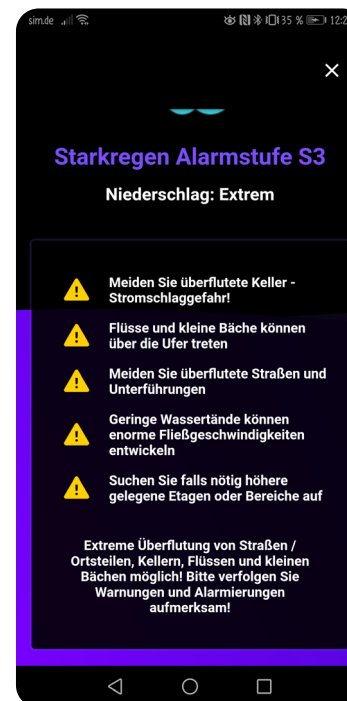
sim.de 35 % 12:2

×

Starkregen Alarmstufe S3

Niederschlag: Extrem

Meiden Sie überflutete Keller - Stromschlaggefahr!

Flüsse und kleine Bäche können über die Ufer treten

Meiden Sie überflutete Straßen und Unterführungen

Geringe Wassertände können enorme Fließgeschwindigkeiten entwickeln

Suchen Sie falls nötig höhere gelegene Etagen oder Bereiche auf

Extreme Überflutung von Straßen / Ortsteilen, Kellern, Flüssen und kleinen Bächen möglich! Bitte verfolgen Sie Warnungen und Alarmierungen aufmerksam!